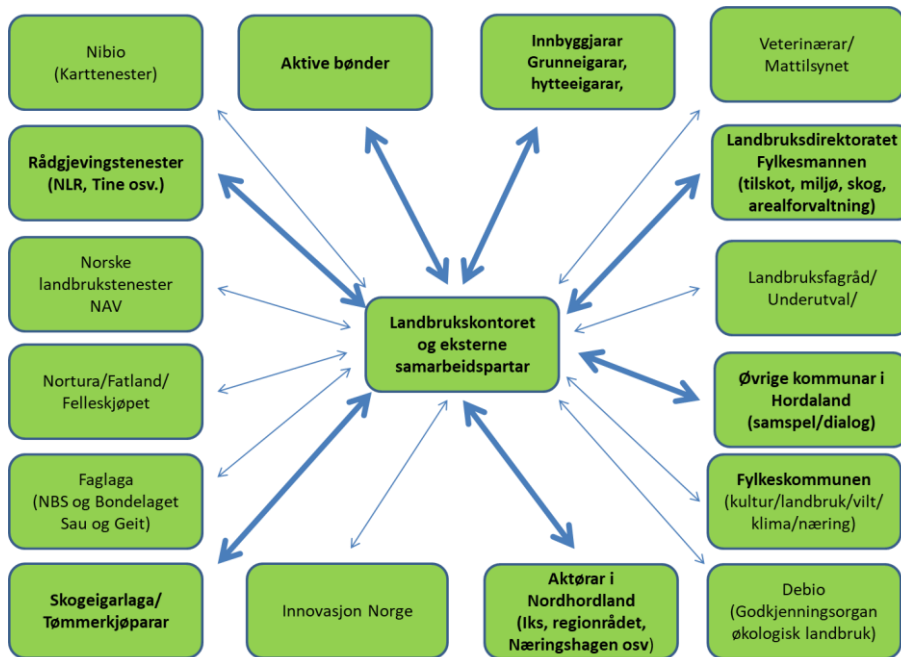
Nibio
(Karttenester)

Aktive bønder

Innbyggjarar
Grunneigarar,
hytteeigarar,

Veterinærar/
Mattilsynet

Rådgjevingstenester
(NLR, Tine osv.)

Landbruksdirektoratet
Fylkesmannen
(tilskot, miljø, skog,
arealforvaltning)

Norske
landbrukstenester
NAV

Landbruksfagråd/
Underutval/

Landbrukskontoret
og eksterne
samarbeidspartar

Nortura/Fatland/
Felleskjøpet

Øvrige kommunar i
Hordaland
(samspel/dialog)

Faglaga
(NBS og Bondelaget
Sau og Geit)

Fylkeskommunen
(kultur/landbruk/vilt/
klima/næring)

Skogeigarlaga/
Tømmerkjøparar

Innovasjon Norge

Aktørar i
Nordhordland
(Iks, regionrådet,
Næringshagen osv)

Debio
(Godkjenningsorgan
økologisk landbruk)